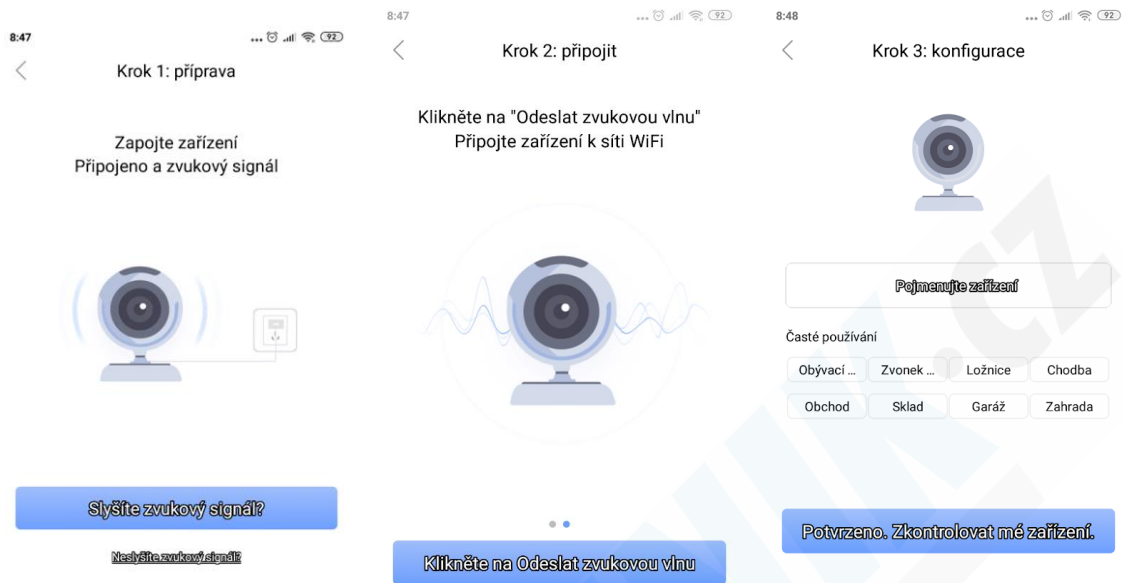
8:47

92

Krok 1: příprava

Zapojte zařízení
Připojeno a zvukový signál

Slyšíte zvukový signál?

Neslyšíte zvukový signál?

8:47

92

Krok 2: připojit

Klikněte na "Odeslat zvukovou vlnu"
Připojte zařízení k síti WiFi

Klikněte na Odeslat zvukovou vlnu

8:48

92

Krok 3: konfigurace

Pojmenujte zařízení

Časté používání

| Obývací ... | Zvonek ... | Ložnice | Chodba |
|---|---|---|---|
| Obchod | Sklad | Garáž | Zahrada |

Potvrzeno. Zkontrolovat mé zařízení.

.cz